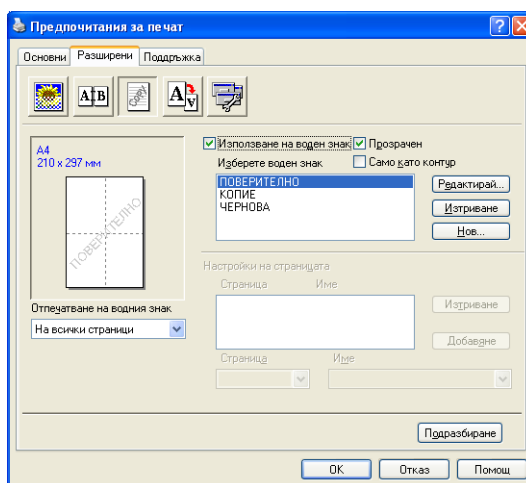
Предпочитания за печат

Основни | Разширени | Поддръжка

A|B

A4
210 x 297 мм

ПОВЕРИТЕЛНО

Отпечатване на водния знак
На всички страници

Използване на воден знак
Прозрачен
Изберете воден знак
Само като контур
ПОВЕРИТЕЛНО
КОПИЕ
ЧЕРНОВА
Редактирай...
Изтриване
Нов...

Настройки на страницата
Страница
Име
Изтриване
Добавяне
Страница
Име

Подразбиране

OK
Отказ
Помощ